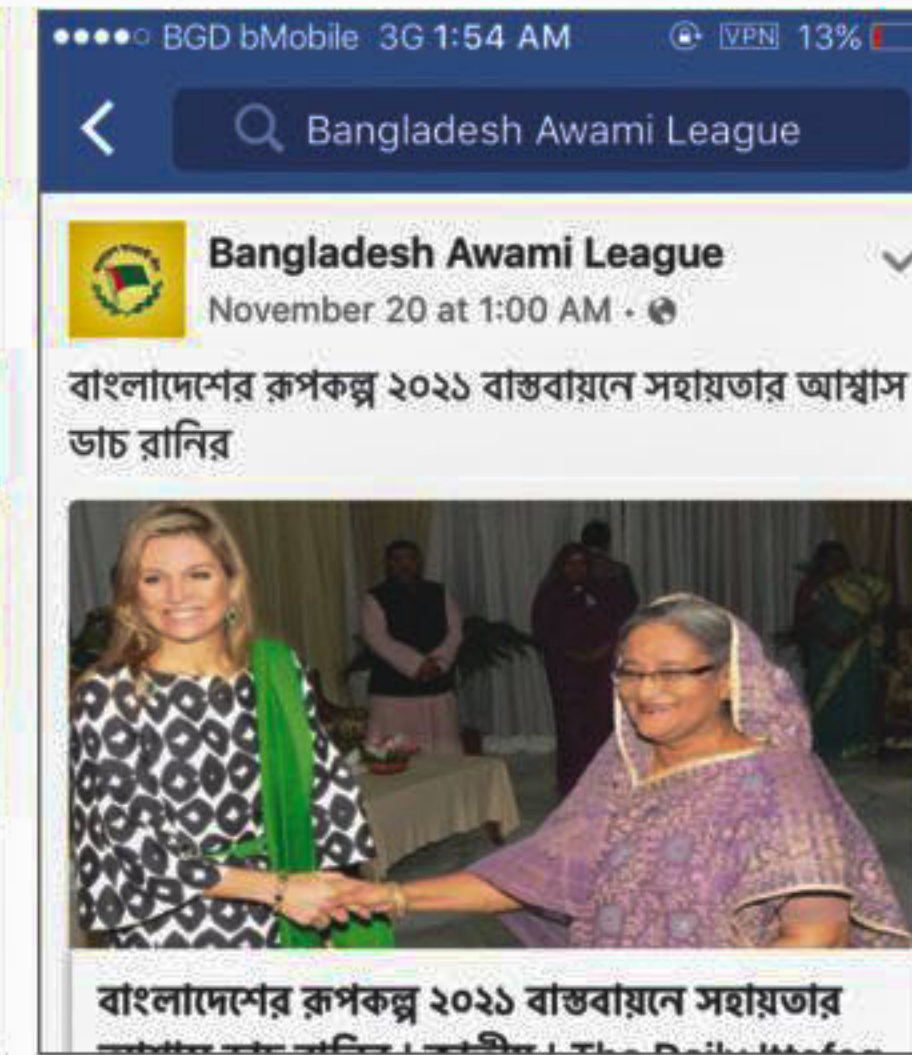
●●●●○ BGD bMobile 3G 1:54 AM VPN 13%

Bangladesh Awami League

Bangladesh Awami League
November 20 at 1:00 AM ·

বাংলাদেশের রূপকল্প ২০২১ বাস্তবায়নে সহায়তার আশ্বাস ডাচ রানির

বাংলাদেশের রূপকল্প ২০২১ বাস্তবায়নে সহায়তার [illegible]